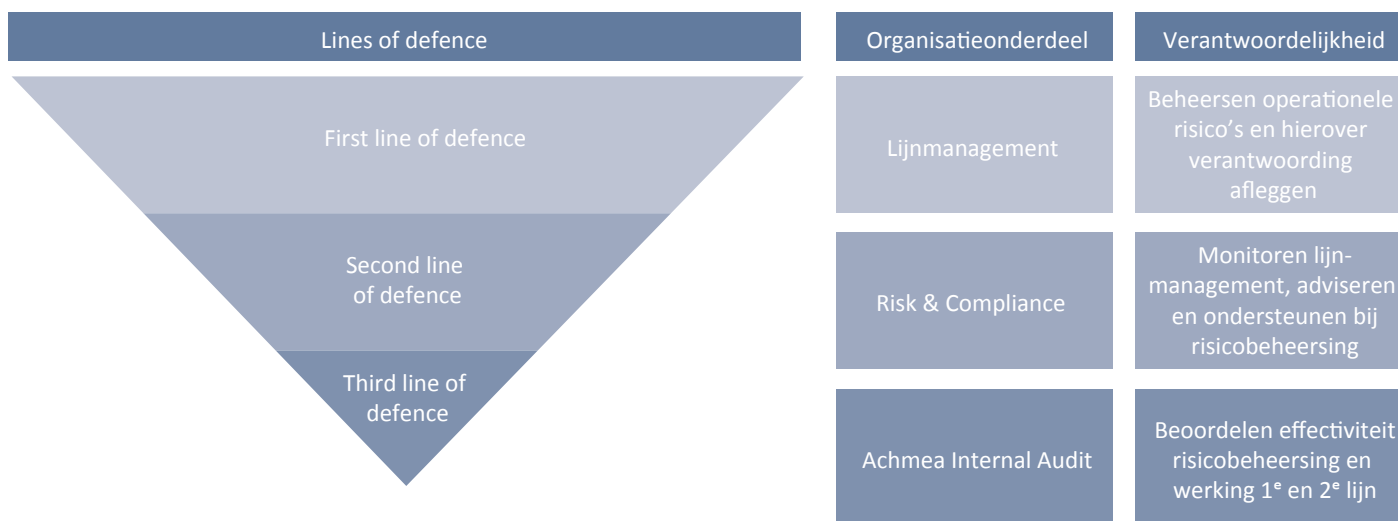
Lines of defence

First line of defence

Second line of defence

Third line of defence

Organisatieonderdeel

Lijnmanagement

Risk & Compliance

Achmea Internal Audit

Verantwoordelijkheid

Beheersen operationele risico's en hierover verantwoording afleggen

Monitoren lijnmanagement, adviseren en ondersteunen bij risicobeheersing

Beoordelen effectiviteit risicobeheersing en werking 1$^e$ en 2$^e$ lijn